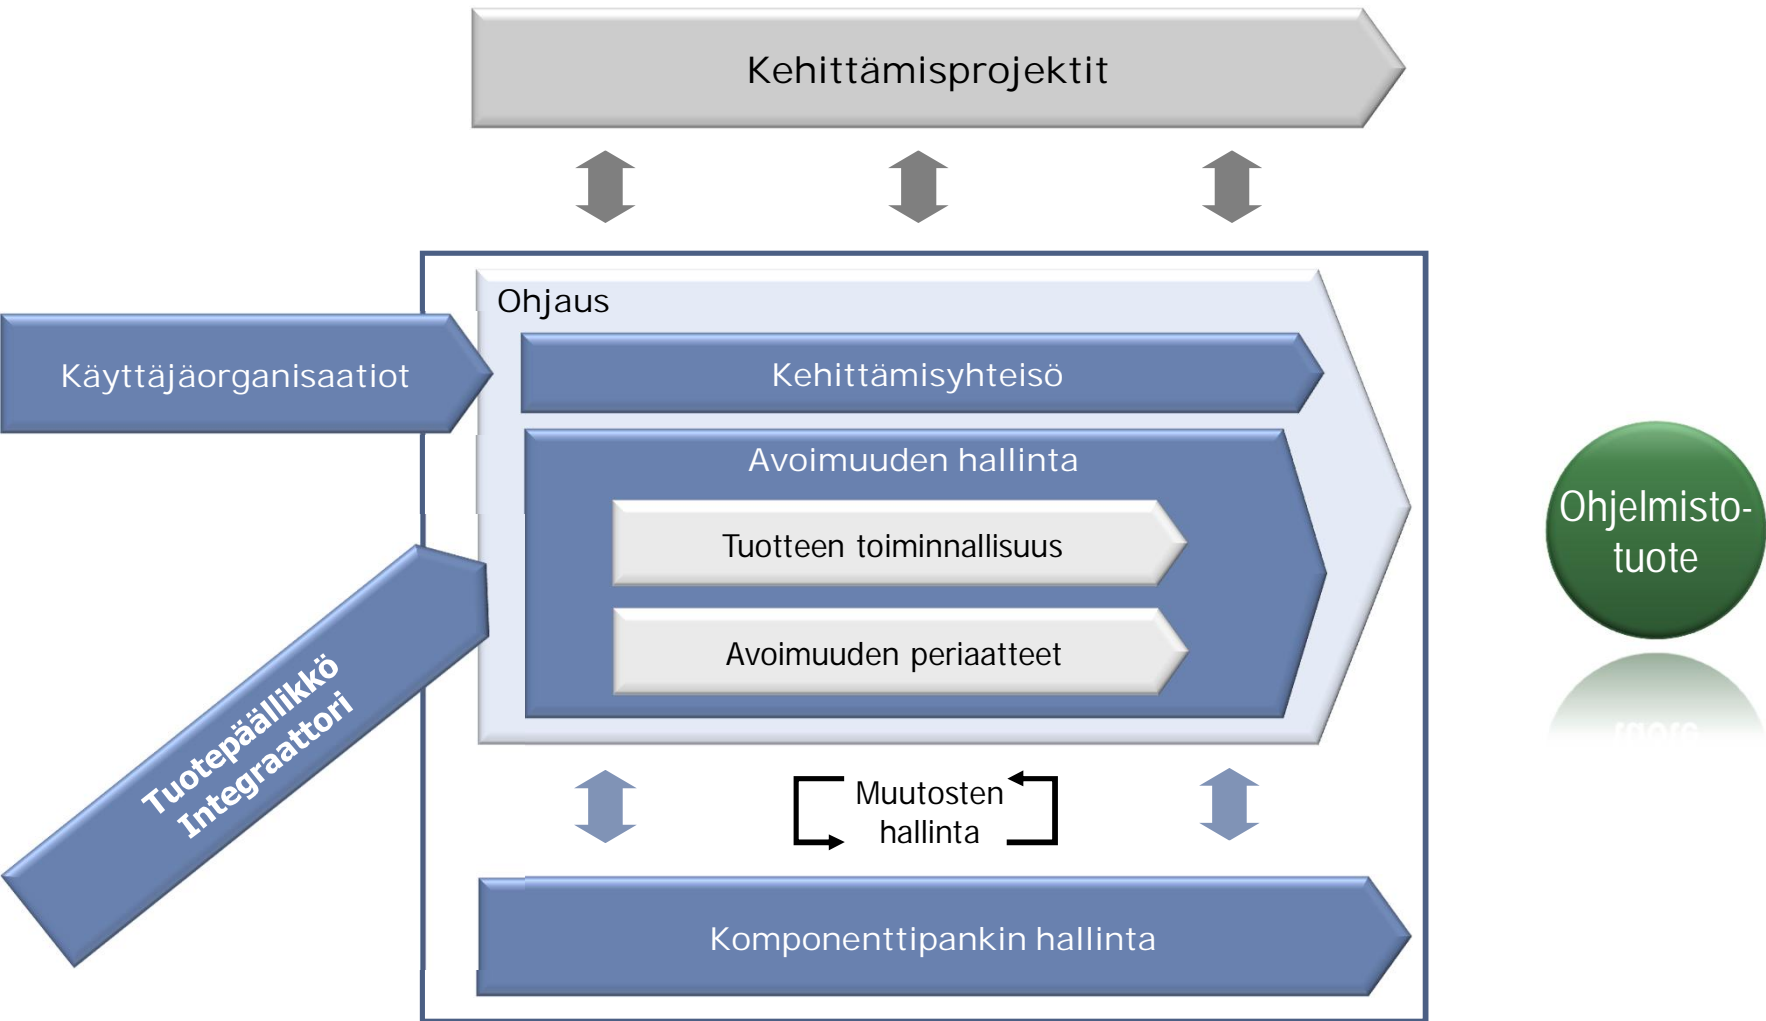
Kehittämisprojektit

Käyttäjäorganisaatiot

Ohjaus

Kehittämisyhteisö

Avoimuuden hallinta

Tuotteen toiminnallisuus

Avoimuuden periaatteet

Tuotepäällikkö Integraattori

Muutosten hallinta

Komponenttipankin hallinta

Ohjelmisto-tuote